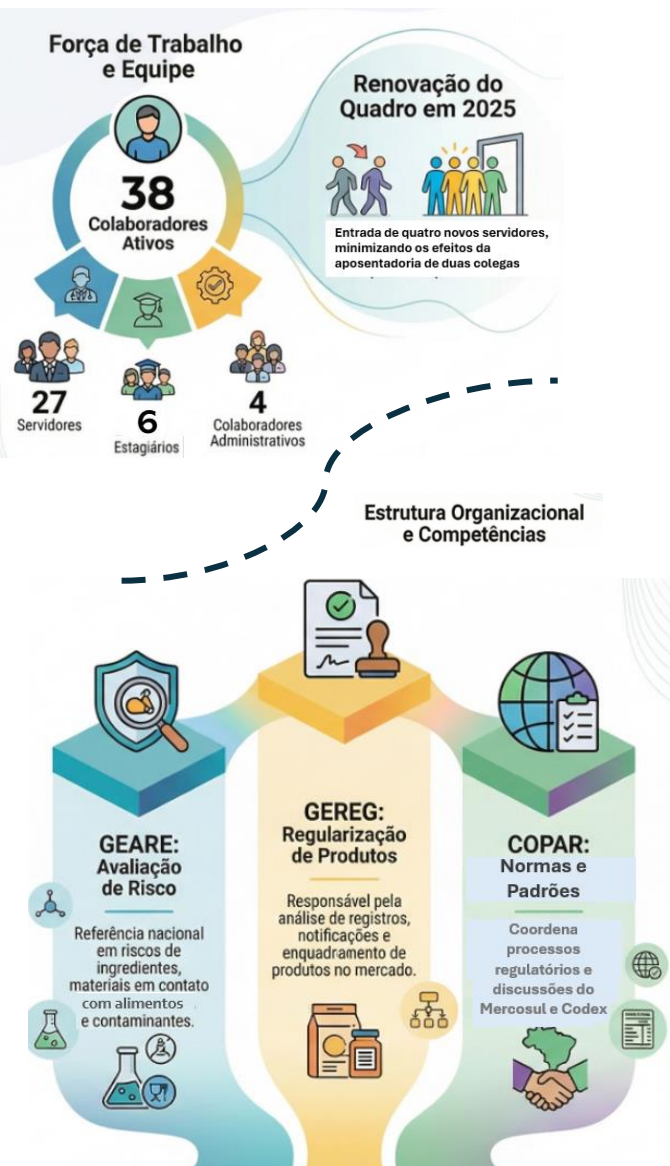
Força de Trabalho e Equipe

38
Colaboradores Ativos

27
Servidores

6
Estagiários

4
Colaboradores Administrativos

Renovação do Quadro em 2025

Entrada de quatro novos servidores, minimizando os efeitos da aposentadoria de duas colegas

Estrutura Organizacional e Competências

GEARE: Avaliação de Risco

Referência nacional em riscos de ingredientes, materiais em contato com alimentos e contaminantes.

GEREG: Regularização de Produtos

Responsável pela análise de registros, notificações e enquadramento de produtos no mercado.

COPAR: Normas e Padrões

Coordena processos regulatórios e discussões do Mercosul e Codex